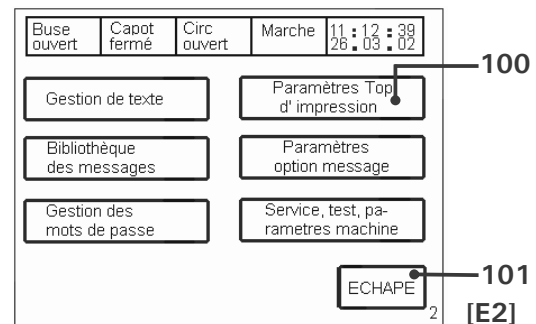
| Buse ouvert | Capot fermé | Circ ouvert | Marche | 11 : 12 : 39 26 . 03 . 02 |
|---|---|---|---|---|

Gestion de texte

Paramètres Top d' impression

100

Bibliothèque des messages

Paramètres option message

Gestion des mots de passe

Service, test, parametres machine

ECHAPE

101

2

[E2]